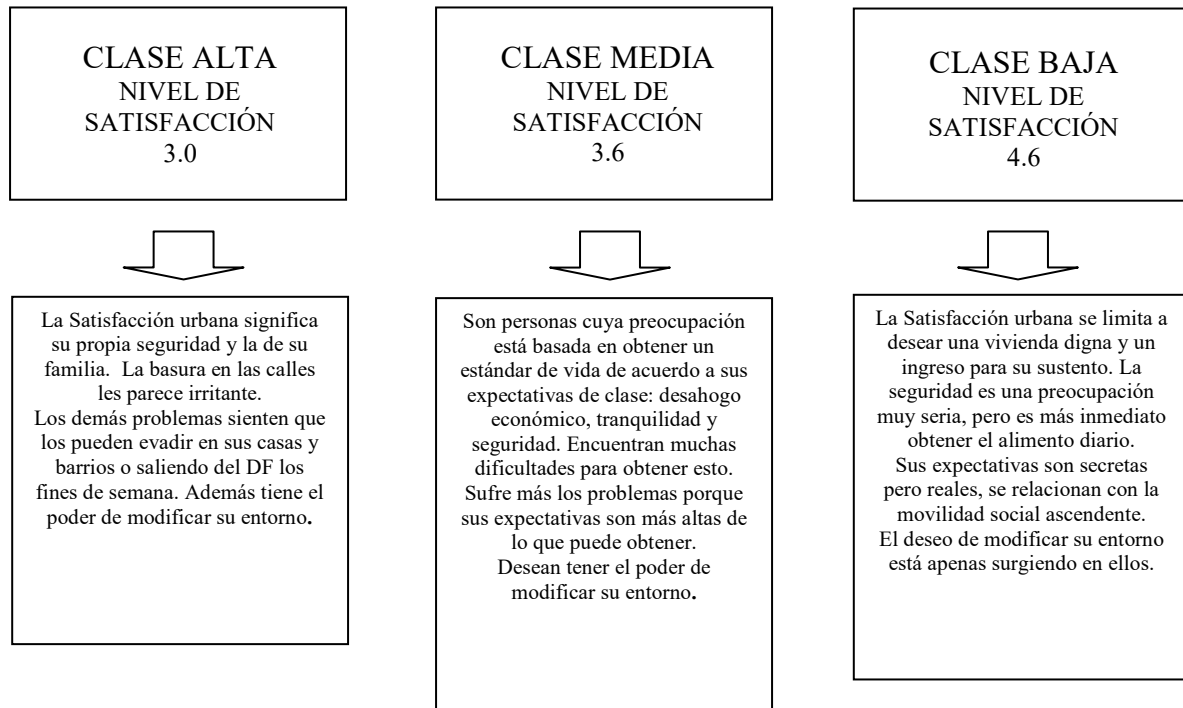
CLASE ALTA
NIVEL DE SATISFACCIÓN
3.0

La Satisfacción urbana significa su propia seguridad y la de su familia. La basura en las calles les parece irritante.
Los demás problemas sienten que los pueden evadir en sus casas y barrios o saliendo del DF los fines de semana. Además tiene el poder de modificar su entorno.

CLASE MEDIA
NIVEL DE SATISFACCIÓN
3.6

Son personas cuya preocupación está basada en obtener un estándar de vida de acuerdo a sus expectativas de clase: desahogo económico, tranquilidad y seguridad. Encuentran muchas dificultades para obtener esto. Sufre más los problemas porque sus expectativas son más altas de lo que puede obtener.
Desean tener el poder de modificar su entorno.

CLASE BAJA
NIVEL DE SATISFACCIÓN
4.6

La Satisfacción urbana se limita a desear una vivienda digna y un ingreso para su sustento. La seguridad es una preocupación muy seria, pero es más inmediato obtener el alimento diario.
Sus expectativas son secretas pero reales, se relacionan con la movilidad social ascendente.
El deseo de modificar su entorno está apenas surgiendo en ellos.